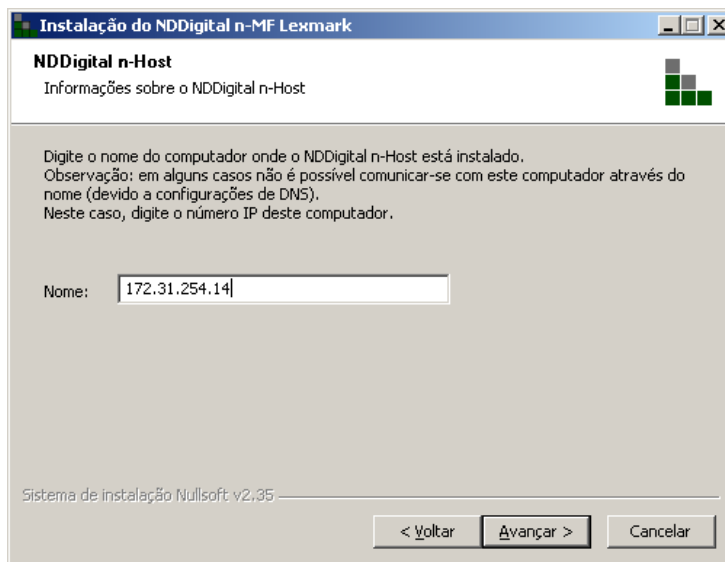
Instalação do NDDigital n-MF Lexmark

NDDigital n-Host
Informações sobre o NDDigital n-Host

Digite o nome do computador onde o NDDigital n-Host está instalado.
Observação: em alguns casos não é possível comunicar-se com este computador através do nome (devido a configurações de DNS).
Neste caso, digite o número IP deste computador.

Nome: 172.31.254.14

Sistema de instalação Nullsoft v2.35

< Voltar  Avançar >  Cancelar